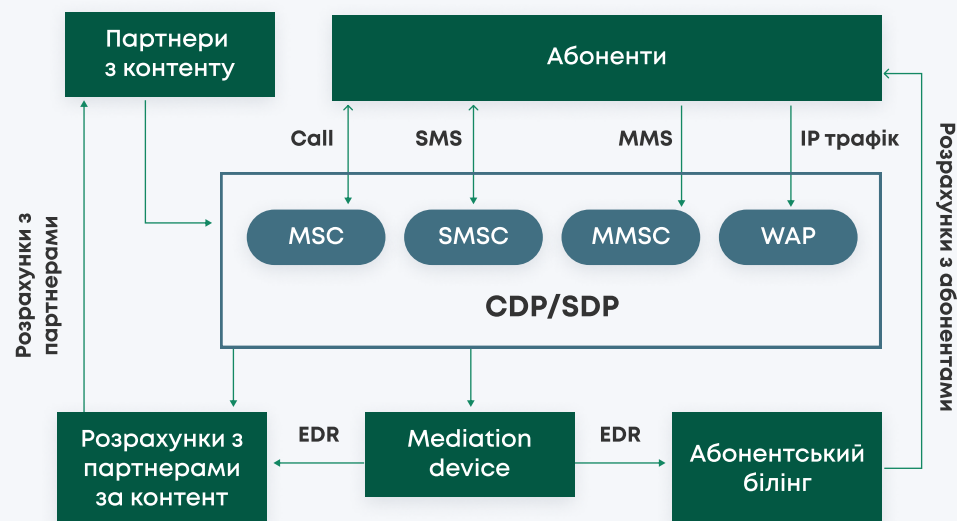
Партнери з контенту

Абоненти

Call

SMS

MMS

IP трафік

MSC

SMSC

MMSC

WAP

CDP/SDP

Розрахунки з партнерами

Розрахунки з абонентами

Розрахунки з партнерами за контент

EDR

Mediation device

EDR

Абонентський білінг